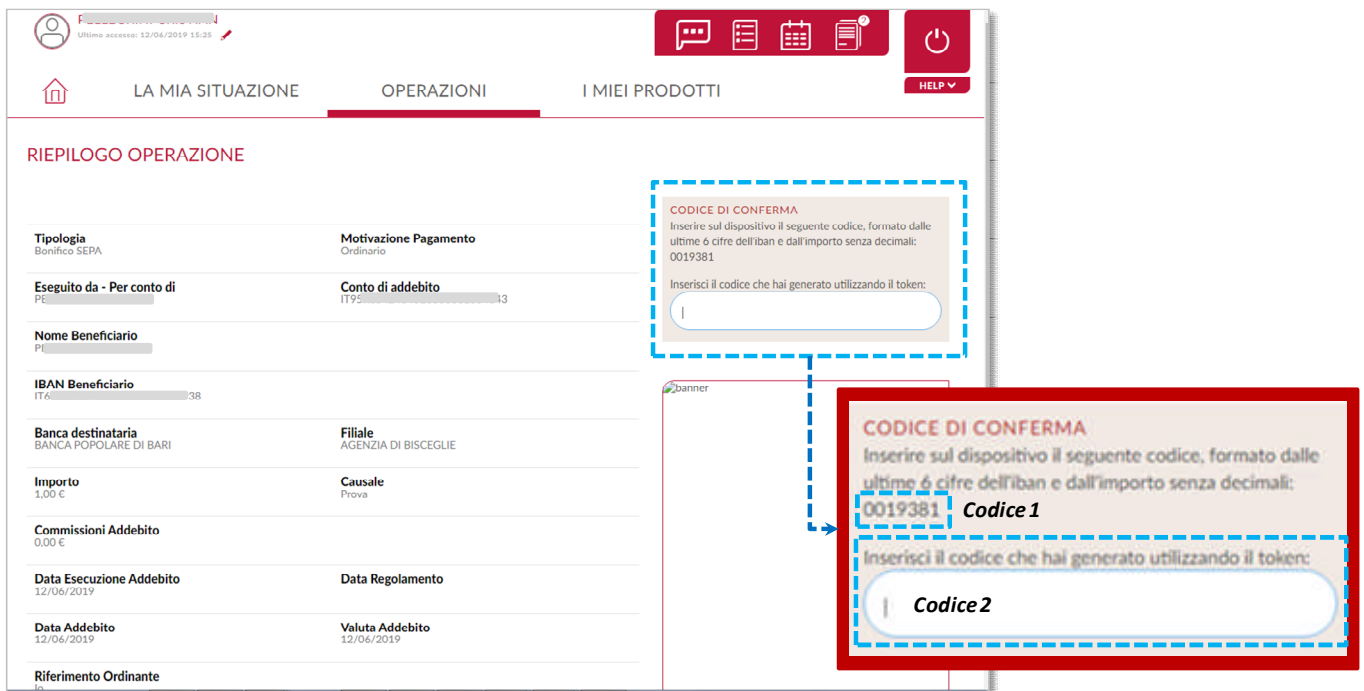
P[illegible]
Ultimo accesso: 12/06/2019 15:25

2

HELP

LA MIA SITUAZIONE
OPERAZIONI
I MIEI PRODOTTI

RIEPILOGO OPERAZIONE

Tipologia
Bonifico SEPA

Motivazione Pagamento
Ordinario

Eseguito da - Per conto di
PE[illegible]

Conto di addebito
IT95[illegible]43

Nome Beneficiario
P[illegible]

IBAN Beneficiario
IT6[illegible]38

Banca destinataria
BANCA POPOLARE DI BARI

Filiale
AGENZIA DI BISCEGLIE

Importo
1,00 €

Causale
Prova

Commissioni Addebito
0,00 €

Data Esecuzione Addebito
12/06/2019

Data Regolamento

Data Addebito
12/06/2019

Valuta Addebito
12/06/2019

Riferimento Ordinante
Io

CODICE DI CONFERMA
Inserire sul dispositivo il seguente codice, formato dalle ultime 6 cifre dell'iban e dall'importo senza decimali:
0019381

Inserisci il codice che hai generato utilizzando il token:

banner

CODICE DI CONFERMA
Inserire sul dispositivo il seguente codice, formato dalle ultime 6 cifre dell'iban e dall'importo senza decimali:
0019381 Codice 1

Inserisci il codice che hai generato utilizzando il token:
Codice 2